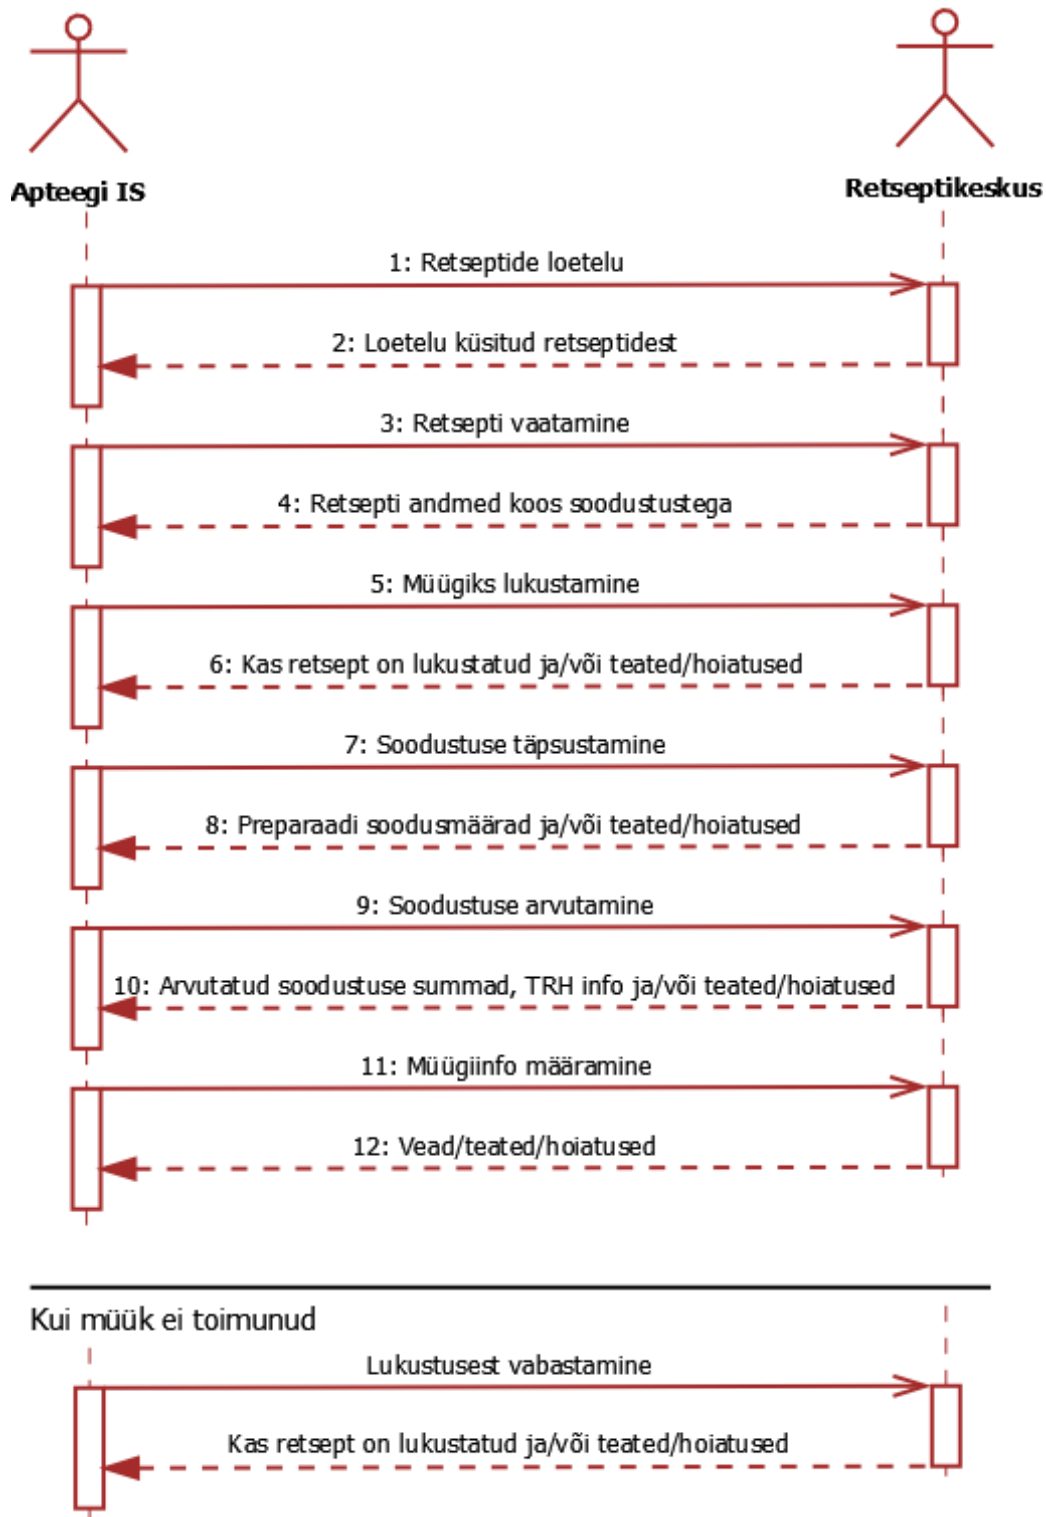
Apteegi IS

Retseptikeskus

1: Retseptide loetelu

2: Loetelu küsitud retseptidest

3: Retsepti vaatamine

4: Retsepti andmed koos soodustustega

5: Müügiks lukustamine

6: Kas retsept on lukustatud ja/või teated/hoiatused

7: Soodustuse täpsustamine

8: Preparaadi soodusmäärad ja/või teated/hoiatused

9: Soodustuse arvutamine

10: Arvutatud soodustuse summad, TRH info ja/või teated/hoiatused

11: Müügiinfo määramine

12: Vead/teated/hoiatused

Kui müük ei toimunud

Lukustusest vabastamine

Kas retsept on lukustatud ja/või teated/hoiatused